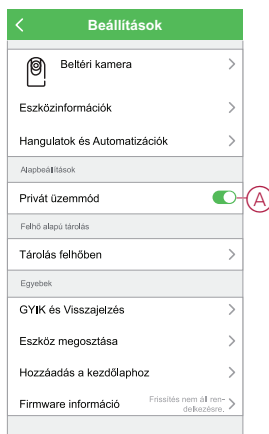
Beállítások

Beltéri kamera

Eszközinformációk

Hangulatok és Automatizációk

Alapbeállítások

Privát üzemmód

A

Felhő alapú tárolás

Tárolás felhőben

Egyebek

GYIK és Visszajelzés

Eszköz megosztása

Hozzáadás a kezdőlaphoz

Firmware információ

Frissítés nem áll rendelkezésre.